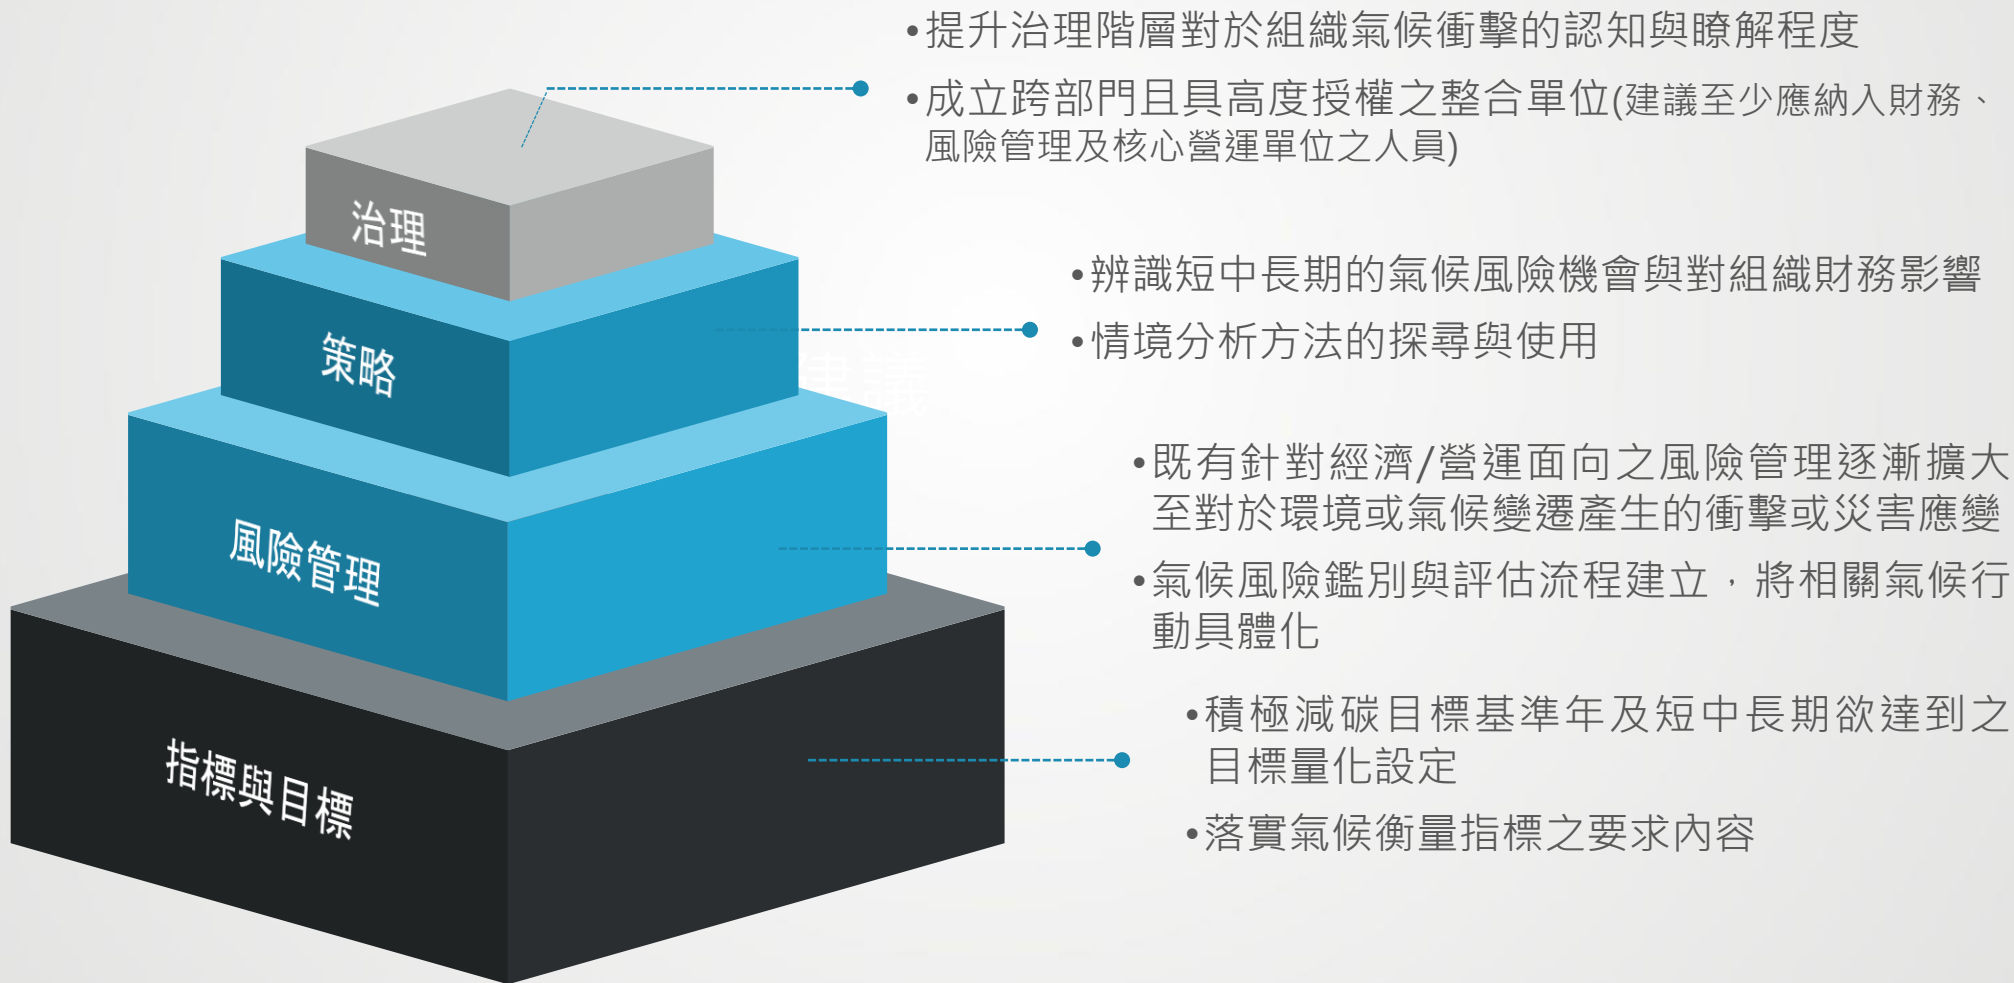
治理

•提升治理階層對於組織氣候衝擊的認知與瞭解程度

•成立跨部門且具高度授權之整合單位(建議至少應納入財務、風險管理及核心營運單位之人員)

策略

•辨識短中長期的氣候風險機會與對組織財務影響

•情境分析方法的探尋與使用

風險管理

•既有針對經濟/營運面向之風險管理逐漸擴大至對於環境或氣候變遷產生的衝擊或災害應變

•氣候風險鑑別與評估流程建立，將相關氣候行動具體化

指標與目標

•積極減碳目標基準年及短中長期欲達到之目標量化設定

•落實氣候衡量指標之要求內容